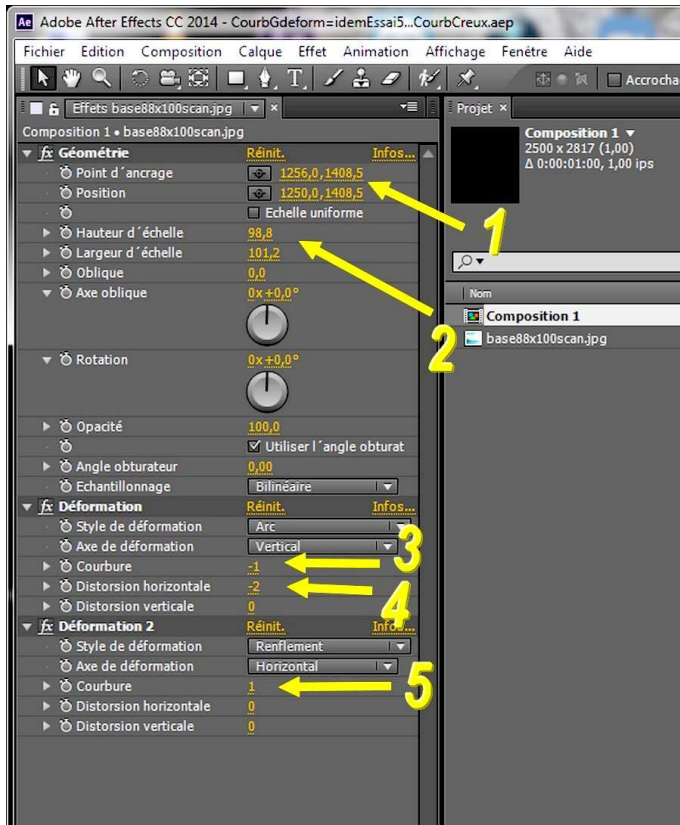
Ae Adobe After Effects CC 2014 - CourbGdeform=idemEssai5...CourbCreux.aep

Fichier Edition Composition Calque Effet Animation Affichage Fenêtre Aide

Accrocha

Effets base88x100scan.jpg ×

Composition 1 • base88x100scan.jpg

fx Géométrie Réinit. Infos...
Point d´ancrage 1256,0,1408,5
Position 1250,0,1408,5
Echelle uniforme
Hauteur d´échelle 98,8
Largeur d´échelle 101,2
Oblique 0,0
Axe oblique 0x+0,0°
Rotation 0x+0,0°
Opacité 100,0
Utiliser l´angle obturat
Angle obturateur 0,00
Echantillonnage Bilinéaire
fx Déformation Réinit. Infos...
Style de déformation Arc
Axe de déformation Vertical
Courbure -1
Distorsion horizontale -2
Distorsion verticale 0
fx Déformation 2 Réinit. Infos...
Style de déformation Renflement
Axe de déformation Horizontal
Courbure 1
Distorsion horizontale 0
Distorsion verticale 0

1
2
3
4
5

Projet ×
Composition 1 ▼
2500 x 2817 (1,00)
Δ 0:00:01:00, 1,00 ips

Nom
Composition 1
base88x100scan.jpg